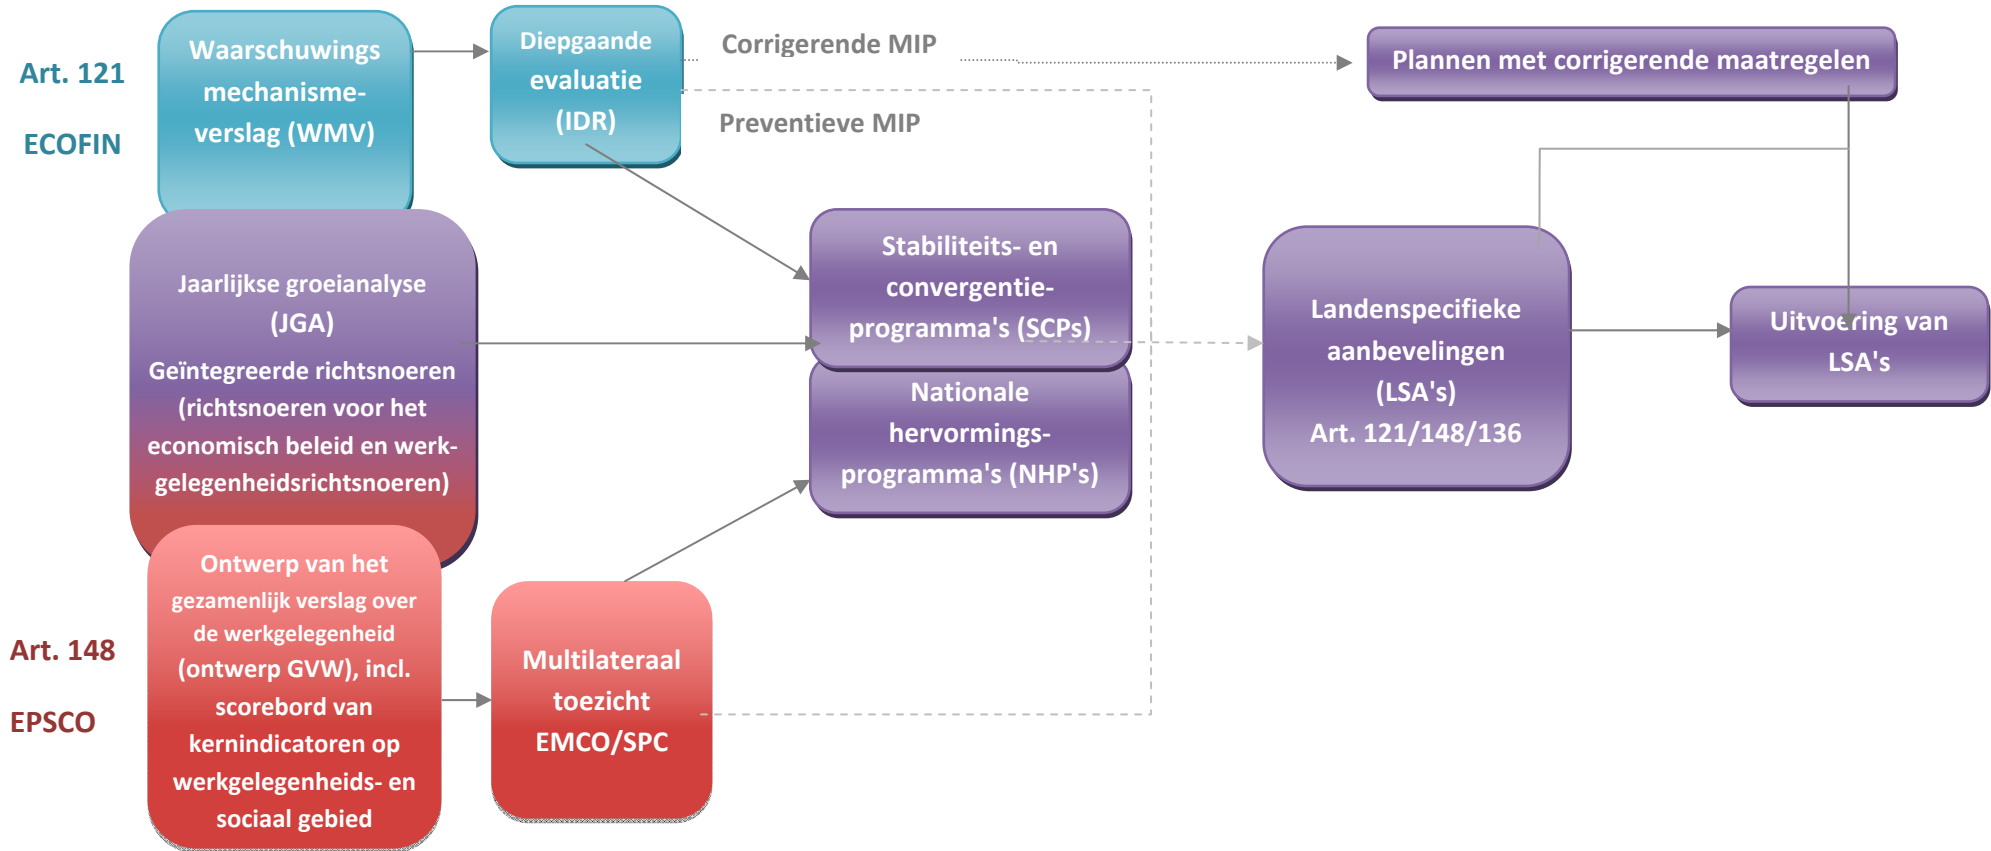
Art. 121

ECOFIN

Waarschuwings mechanisme-verslag (WMV)

Diepgaande evaluatie (IDR)

Corrigerende MIP

Preventieve MIP

Plannen met corrigerende maatregelen

Jaarlijkse groeianalyse (JGA)

Geïntegreerde richtsnoeren (richtsnoeren voor het economisch beleid en werkgelegenheidsrichtsnoeren)

Stabiliteits- en convergentie-programma's (SCPs)

Nationale hervormings-programma's (NHP's)

Landenspecifieke aanbevelingen (LSA's)

Art. 121/148/136

Uitvoering van LSA's

Art. 148

EPSCO

Ontwerp van het gezamenlijk verslag over de werkgelegenheid (ontwerp GVW), incl. scorebord van kernindicatoren op werkgelegenheids- en sociaal gebied

Multilateraal toezicht EMCO/SPC